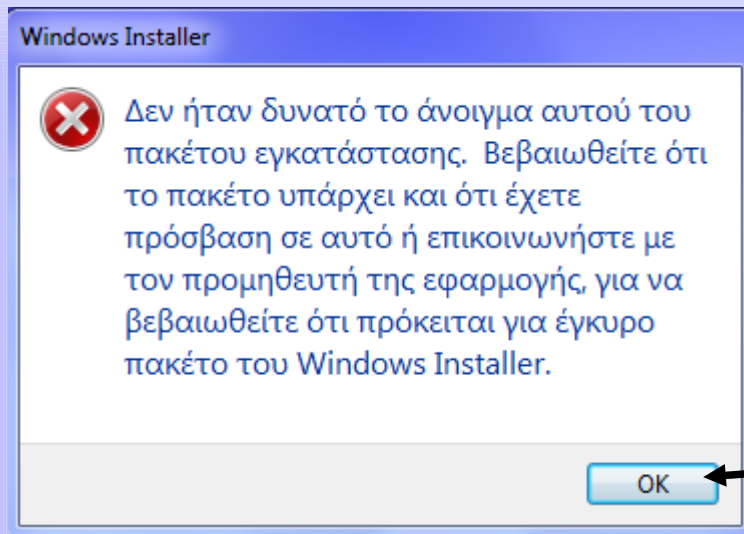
Windows Installer

Δεν ήταν δυνατό το άνοιγμα αυτού του πακέτου εγκατάστασης. Βεβαιωθείτε ότι το πακέτο υπάρχει και ότι έχετε πρόσβαση σε αυτό ή επικοινωνήστε με τον προμηθευτή της εφαρμογής, για να βεβαιωθείτε ότι πρόκειται για έγκυρο πακέτο του Windows Installer.

OK